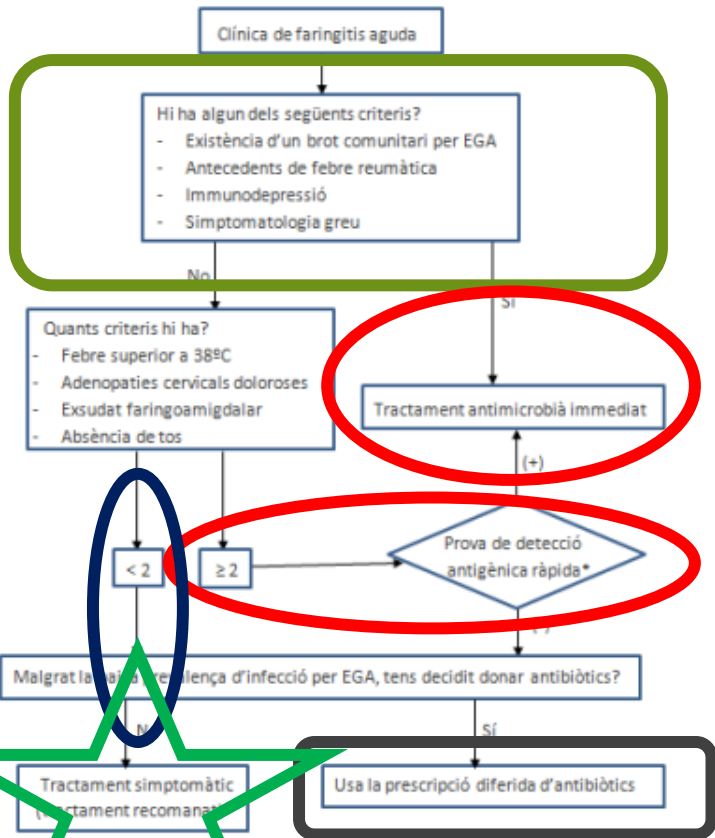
Clínica de faringitis aguda

Hi ha algun dels següents criteris?
- Existència d'un brot comunitari per EGA
- Antecedents de febre reumàtica
- Immunodepressió
- Simptomatologia greu

No

Sí

Quants criteris hi ha?
- Febre superior a 38ºC
- Adenopaties cervicals doloroses
- Exsudat faringoamigdalar
- Absència de tos

Tractament antimicrobià immediat

(+)

< 2

≥ 2

Prova de detecció antigènica ràpida*

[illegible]

Malgrat la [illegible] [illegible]valença d'infecció per EGA, tens decidit donar antibiòtics?

N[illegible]

Sí

Tractament simptomàtic ([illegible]actament recomana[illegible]

Usa la prescripció diferida d'antibiòtics